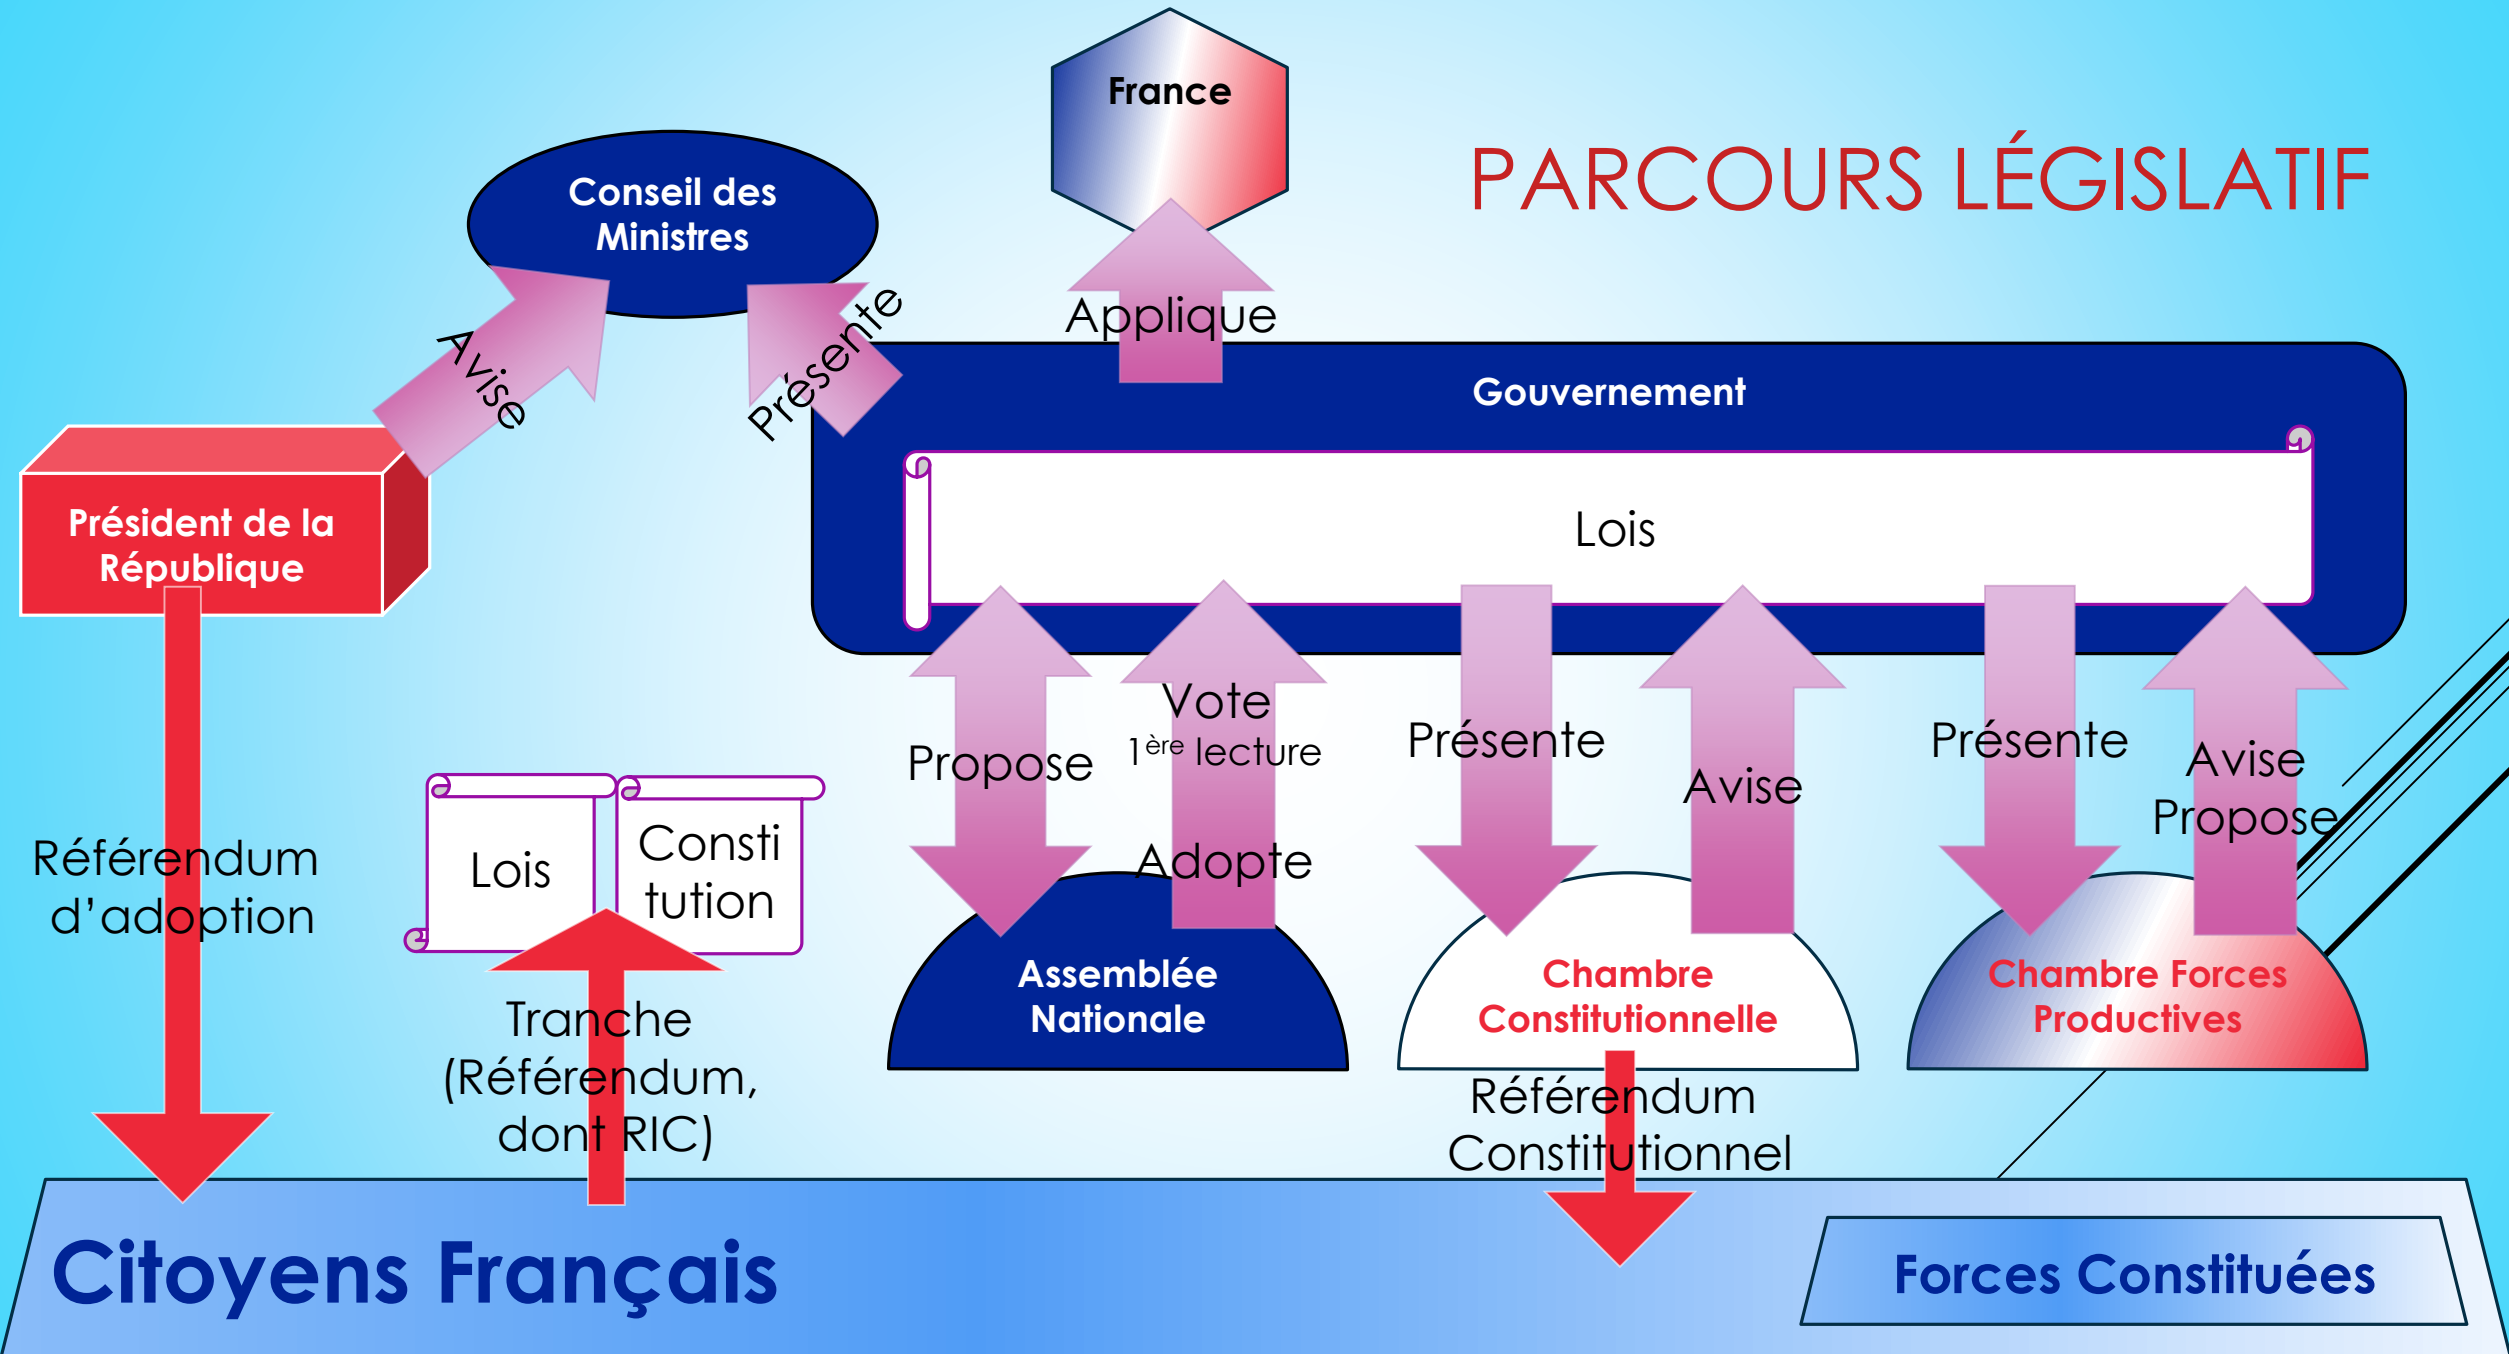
PARCOURS LÉGISLATIF

France

Conseil des Ministres

Avise

Présente

Applique

Gouvernement

Lois

Président de la République

Référendum d'adoption

Lois

Constitution

Tranche (Référendum, dont RIC)

Propose

Vote $1^{ère}$ lecture

Adopte

Présente

Avise

Présente

Avise

Propose

Assemblée Nationale

Chambre Constitutionnelle

Chambre Forces Productives

Référendum Constitutionnel

Citoyens Français

Forces Constituées